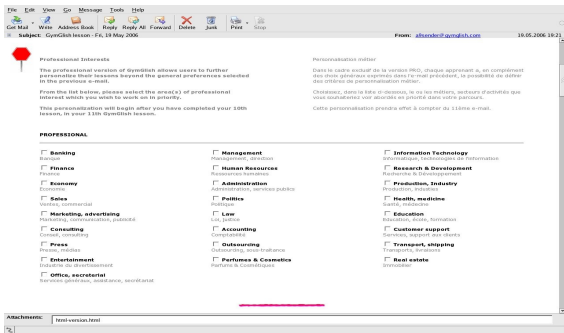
File Edit View Go Message Tools Help

Get Mail Write Address Book Reply Reply All Forward Delete Junk Print Stop

Subject: GymGlish lesson - Fri, 19 May 2006 From: alfonder@gymglish.com 19.05.2006 19:21

Professional Interests

The professional version of GymGlish allows users to further personalize their lessons beyond the general preferences selected in the previous e-mail.

From the list below, please select the area(s) of professional interest which you wish to work on in priority.

This personalization will begin after you have completed your 10th lesson, in your 11th GymGlish lesson.

Personnalisation métier

Dans le cadre exclusif de la version PRO, chaque apprenant a, en complément des choix généraux exprimés dans l'e-mail précédent, la possibilité de définir des critères de personnalisation métier.

Choisissez, dans la liste ci-dessous, le ou les métiers, secteurs d'activités que vous souhaiteriez voir abordés en priorité dans votre parcours.

Cette personnalisation prendra effet à compter du 11ème e-mail.

PROFESSIONAL

| | | |
|---|---|---|
| Banking<br>Banque | Management<br>Management, direction | Information Technology<br>Informatique, technologies de l'information |
| Finance<br>Finance | Human Resources<br>Ressources humaines | Research & Development<br>Recherche & Développement |
| Economy<br>Economie | Administration<br>Administration, services publics | Production, Industry<br>Production, industrie |
| Sales<br>Ventes, commercial | Politics<br>Politique | Health, medicine<br>Santé, médecine |
| Marketing, advertising<br>Marketing, communication, publicité | Law<br>Loi, justice | Education<br>Education, école, formation |
| Consulting<br>Conseil, consulting | Accounting<br>Comptabilité | Customer support<br>Services, support aux clients |
| Press<br>Presse, médias | Outsourcing<br>Outsourcing, sous-traitance | Transport, shipping<br>Transports, livraisons |
| Entertainment<br>Industrie du divertissement | Perfumes & Cosmetics<br>Parfum & Cosmétiques | Real estate<br>Immobilier |
| Office, secretarial<br>Services généraux, assistance, secrétariat | | |

Attachments: html-version.html